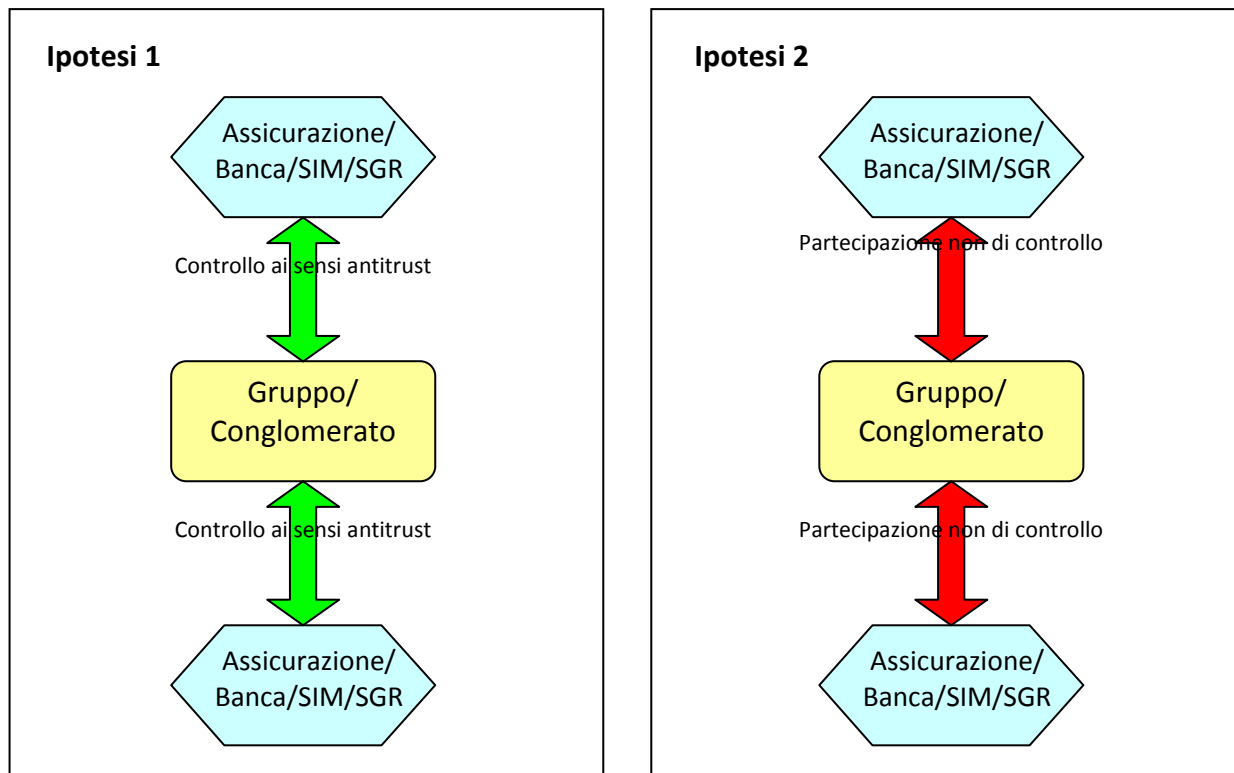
Ipotesi 1

Assicurazione/ Banca/SIM/SGR

Controllo ai sensi antitrust

Gruppo/ Conglomerato

Controllo ai sensi antitrust

Assicurazione/ Banca/SIM/SGR

Ipotesi 2

Assicurazione/ Banca/SIM/SGR

Partecipazione non di controllo

Gruppo/ Conglomerato

Partecipazione non di controllo

Assicurazione/ Banca/SIM/SGR